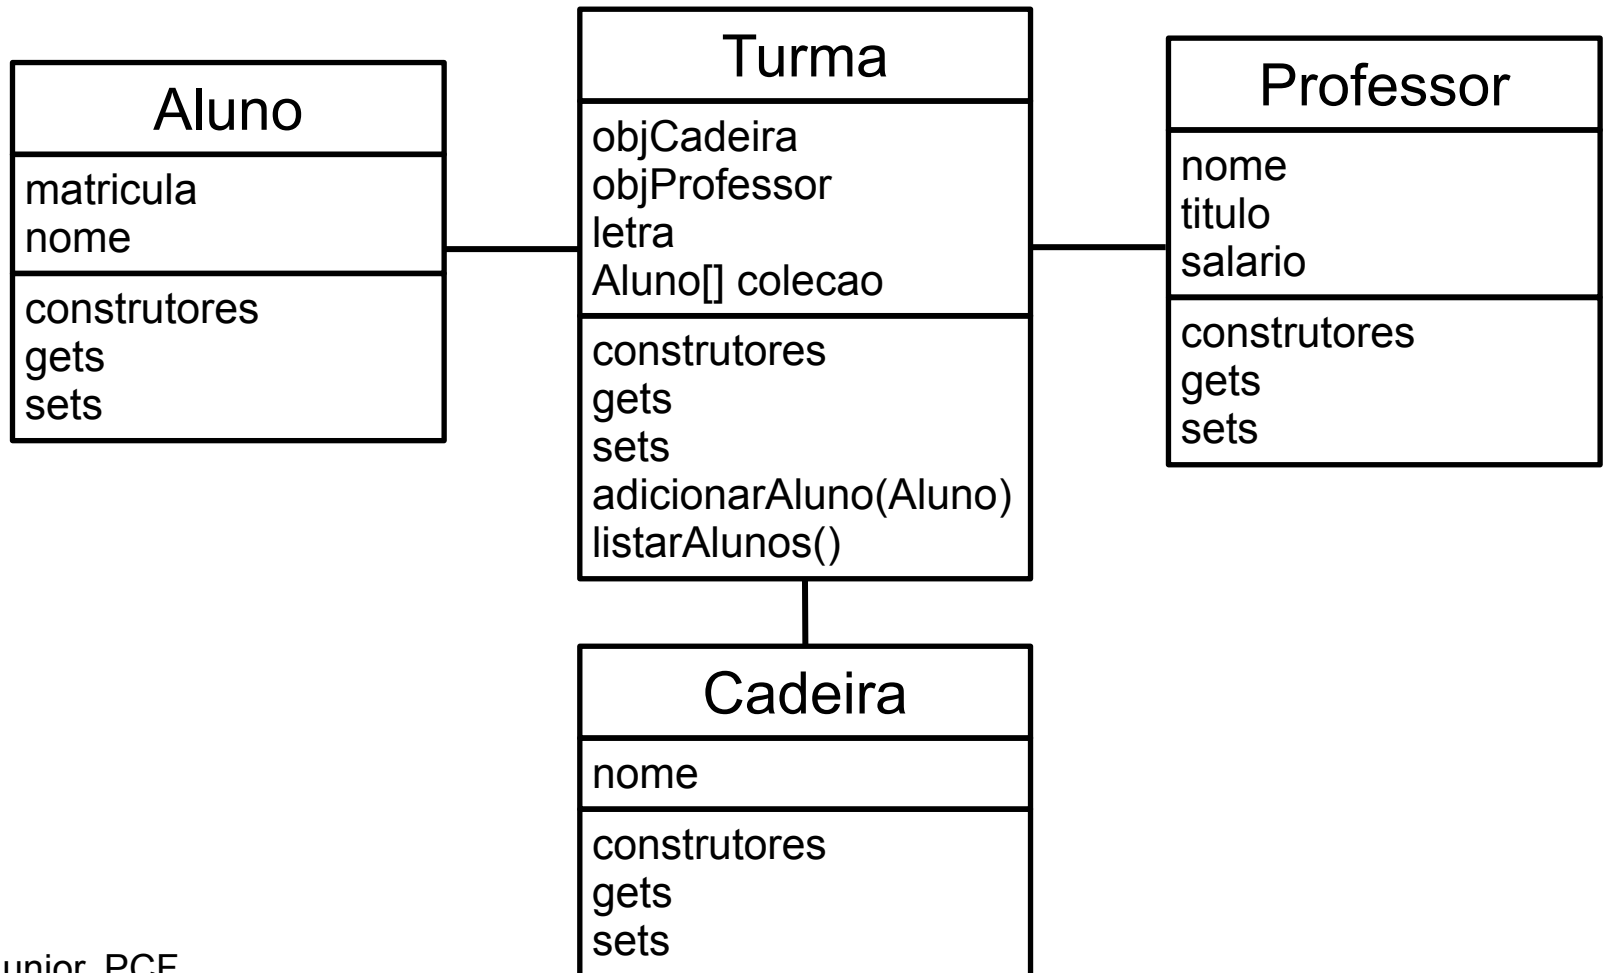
Aluno
matricula
nome
construtores
gets
sets

Turma
objCadeira
objProfessor
letra
Aluno[] colecao
construtores
gets
sets
adicionarAluno(Aluno)
listarAlunos()

Professor
nome
titulo
salario
construtores
gets
sets

Cadeira
nome
construtores
gets
sets

unior, PCF